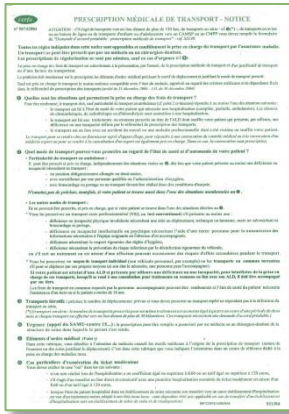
PRESCRIPTION MÉDICALE DE TRANSPORT - NOTICE

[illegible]

Toutes les règles indiquées dans cette notice sont opposables et conditionnent la prise en charge du transport par l'assurance maladie. Un transport ne peut être prescrit que par un médecin ou un chirurgien-dentiste. La prescription de déplacement se fait avant, sauf en cas d'urgence.

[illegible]

Quelles sont les situations qui permettent la prise en charge des frais de transport ?

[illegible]

Quel mode de transport prescrire compte tenu de l'état de santé et d'autonomie de votre patient ?

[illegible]

Transport itératif

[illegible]

Urgence (appel du SAMU-centre 15...)

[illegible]

Éléments d'ordre médical

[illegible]

Cas particulier d'accord préalable

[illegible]